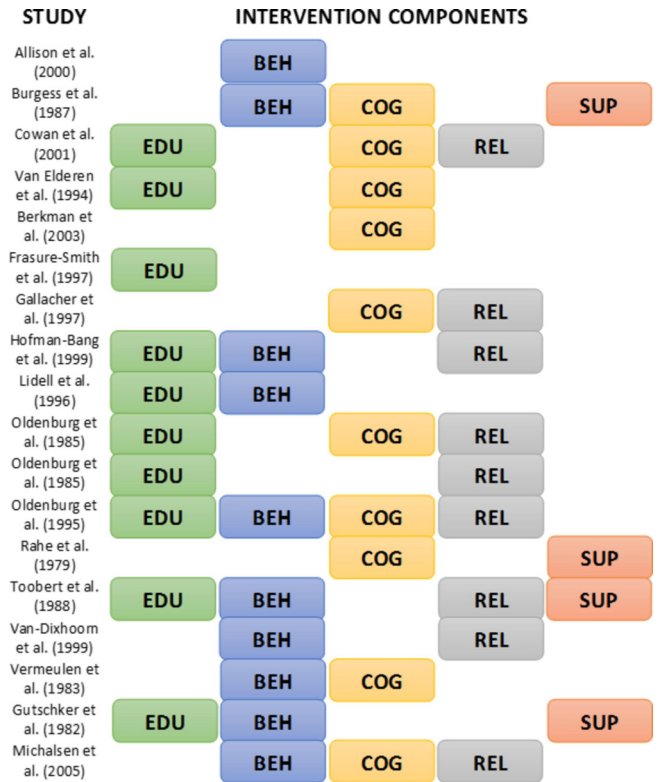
| STUDY | INTERVENTION COMPONENTS | | | | |
|---|---|---|---|---|---|
| Allison et al. (2000) | | BEH | | | |
| Burgess et al. (1987) | | BEH | COG | | SUP |
| Cowan et al. (2001) | EDU | | COG | REL | |
| Van Elderen et al. (1994) | EDU | | COG | | |
| Berkman et al. (2003) | | | COG | | |
| Frasure-Smith et al. (1997) | EDU | | | | |
| Gallacher et al. (1997) | | | COG | REL | |
| Hofman-Bang et al. (1999) | EDU | BEH | | REL | |
| Lidell et al. (1996) | EDU | BEH | | | |
| Oldenburg et al. (1985) | EDU | | COG | REL | |
| Oldenburg et al. (1985) | EDU | | | REL | |
| Oldenburg et al. (1995) | EDU | BEH | COG | REL | |
| Rahe et al. (1979) | | | COG | | SUP |
| Toobert et al. (1988) | EDU | BEH | | REL | SUP |
| Van-Dixhoorn et al. (1999) | | BEH | | REL | |
| Vermeulen et al. (1983) | | BEH | COG | | |
| Gutschker et al. (1982) | EDU | BEH | | | SUP |
| Michalsen et al. (2005) | | BEH | COG | REL | |